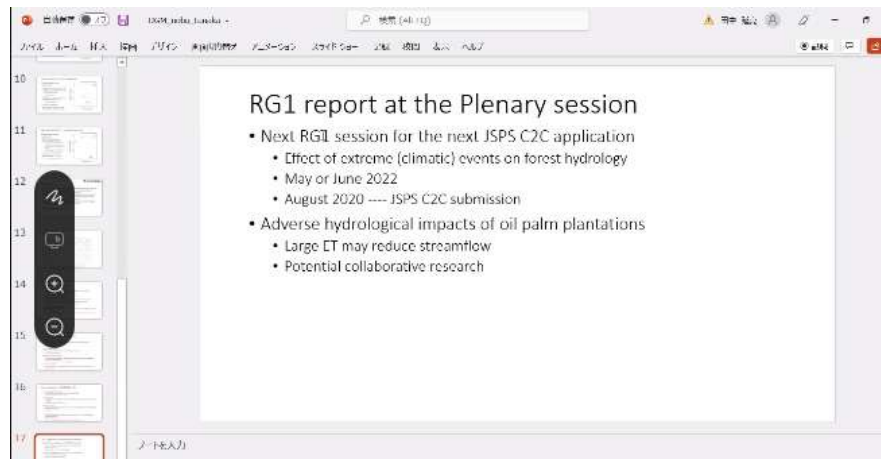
自動保存 ● オフ　RG1_nobu_tanaka -　検索 (Alt+Q)

ファイル　ホーム　挿入　描画　デザイン　画面切り替え　アニメーション　スライドショー　記録　校閲　表示　ヘルプ

10
11
12
13
14
15
16
17

RG1 report at the Plenary session

• Next RG1 session for the next JSPS C2C application
  • Effect of extreme (climatic) events on forest hydrology
  • May or June 2022
  • August 2020 ---- JSPS C2C submission
• Adverse hydrological impacts of oil palm plantations
  • Large ET may reduce streamflow
  • Potential collaborative research

ノートを入力